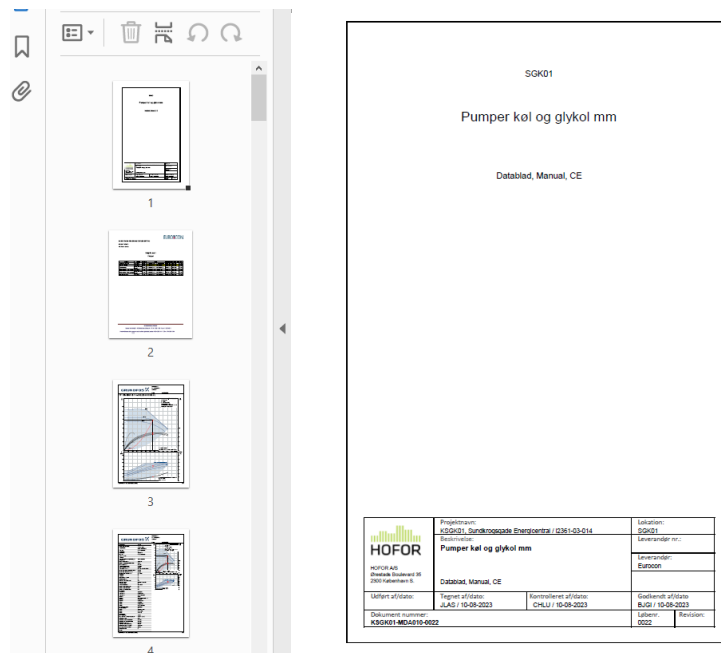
1

2

3

4

SGK01

Pumper køl og glykol mm

Datablad, Manual, CE

| | Projektnavn: KSGK01, Sundkrogsgade Energicentral / I2361-03-014 | | Lokation: SGK01 |
|---|---|---|---|
| HOFOR | Beskrivelse: Pumper køl og glykol mm | | Leverandør nr.: |
| HOFOR A/S Ørestads Boulevard 35 2300 København S. | Datablad, Manual, CE | | Leverandør: Eurocon |
| Udført af/dato: | Tegnet af/dato: JLAS / 10-08-2023 | Kontrolleret af/dato: CHLU / 10-08-2023 | Godkendt af/dato: BJGI / 10-08-2023 |
| Dokument nummer: KSGK01-MDA010-0022 | | | Løbenr: 0022 Revision: |